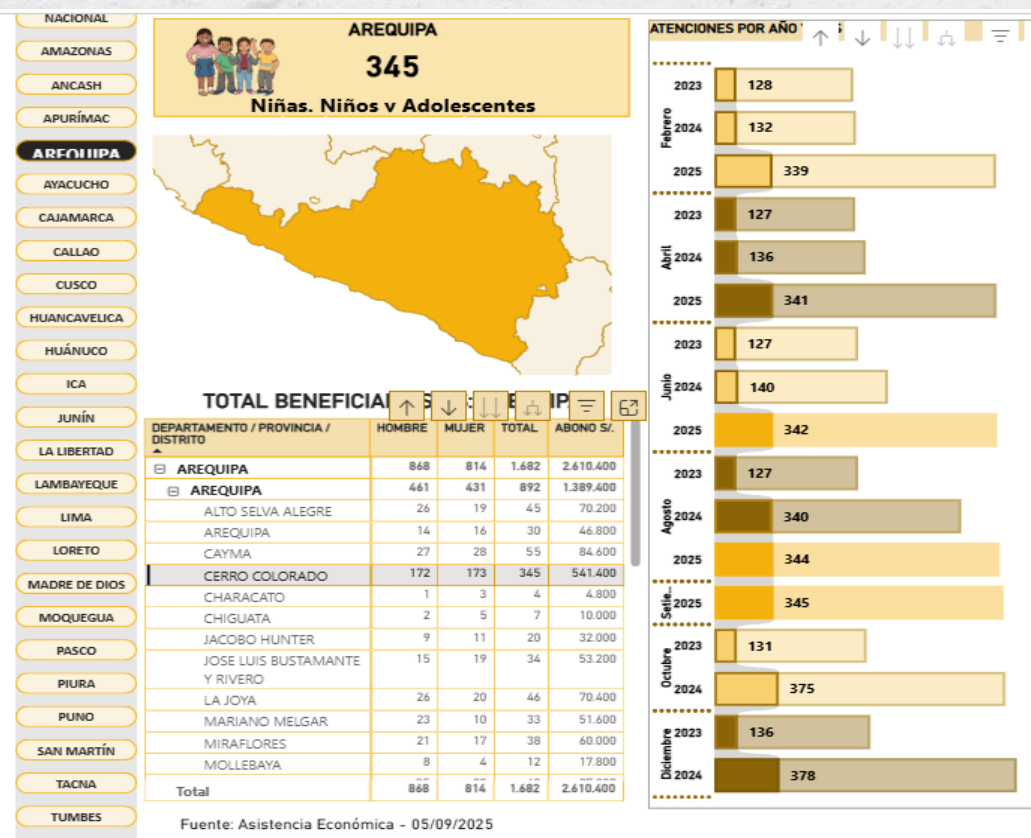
NACIONAL
AMAZONAS
ANCASH
APURÍMAC
AREQUIPA
AYACUCHO
CAJAMARCA
CALLAO
CUSCO
HUANCAVELICA
HUÁNUCO
ICA
JUNÍN
LA LIBERTAD
LAMBAYEQUE
LIMA
LORETO
MADRE DE DIOS
MOQUEGUA
PASCO
PIURA
PUNO
SAN MARTÍN
TACNA
TUMBES

AREQUIPA
345
Niñas. Niños y Adolescentes

TOTAL BENEFICIA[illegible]S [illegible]IP

| DEPARTAMENTO / PROVINCIA / DISTRITO | HOMBRE | MUJER | TOTAL | ABONO S/. |
|---|---|---|---|---|
| ⊟ AREQUIPA | 868 | 814 | 1.682 | 2.610.400 |
| ⊟ AREQUIPA | 461 | 431 | 892 | 1.389.400 |
| ALTO SELVA ALEGRE | 26 | 19 | 45 | 70.200 |
| AREQUIPA | 14 | 16 | 30 | 46.800 |
| CAYMA | 27 | 28 | 55 | 84.600 |
| CERRO COLORADO | 172 | 173 | 345 | 541.400 |
| CHARACATO | 1 | 3 | 4 | 4.800 |
| CHIGUATA | 2 | 5 | 7 | 10.000 |
| JACOBO HUNTER | 9 | 11 | 20 | 32.000 |
| JOSE LUIS BUSTAMANTE Y RIVERO | 15 | 19 | 34 | 53.200 |
| LA JOYA | 26 | 20 | 46 | 70.400 |
| MARIANO MELGAR | 23 | 10 | 33 | 51.600 |
| MIRAFLORES | 21 | 17 | 38 | 60.000 |
| MOLLEBAYA | 8 | 4 | 12 | 17.800 |
| Total | 868 | 814 | 1.682 | 2.610.400 |

Fuente: Asistencia Económica - 05/09/2025

ATENCIONES POR AÑO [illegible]

Febrero
2023 128
2024 132
2025 339
Abril
2023 127
2024 136
2025 341
Junio
2023 127
2024 140
2025 342
Agosto
2023 127
2024 340
2025 344
Setie...
2025 345
Octubre
2023 131
2024 375
Diciembre
2023 136
2024 378